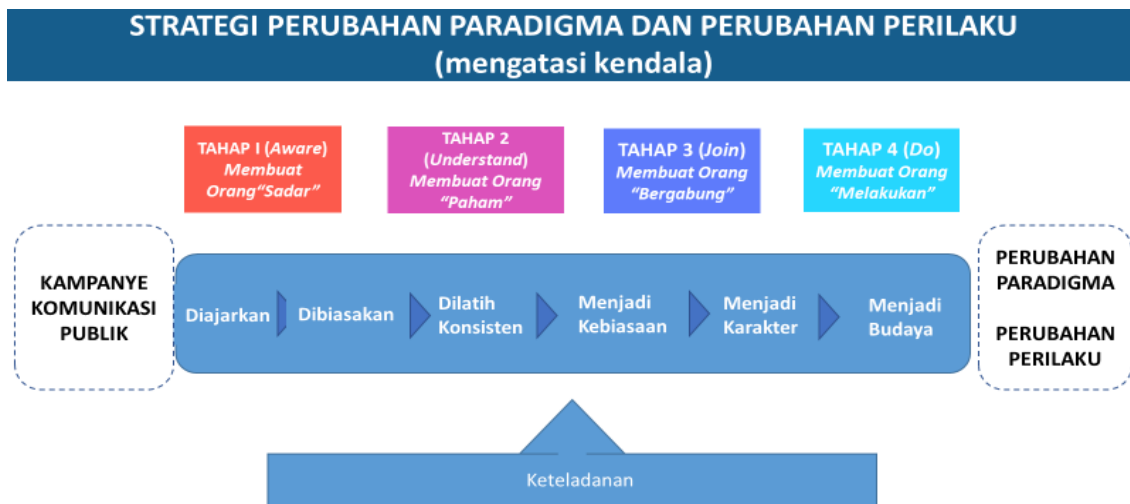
STRATEGI PERUBAHAN PARADIGMA DAN PERUBAHAN PERILAKU
(mengatasi kendala)

TAHAP I (Aware)
Membuat Orang"Sadar"

TAHAP 2 (Understand)
Membuat Orang "Paham"

TAHAP 3 (Join)
Membuat Orang "Bergabung"

TAHAP 4 (Do)
Membuat Orang "Melakukan"

KAMPANYE KOMUNIKASI PUBLIK

Diajarkan

Dibiasakan

Dilatih Konsisten

Menjadi Kebiasaan

Menjadi Karakter

Menjadi Budaya

PERUBAHAN PARADIGMA

PERUBAHAN PERILAKU

Keteladanan